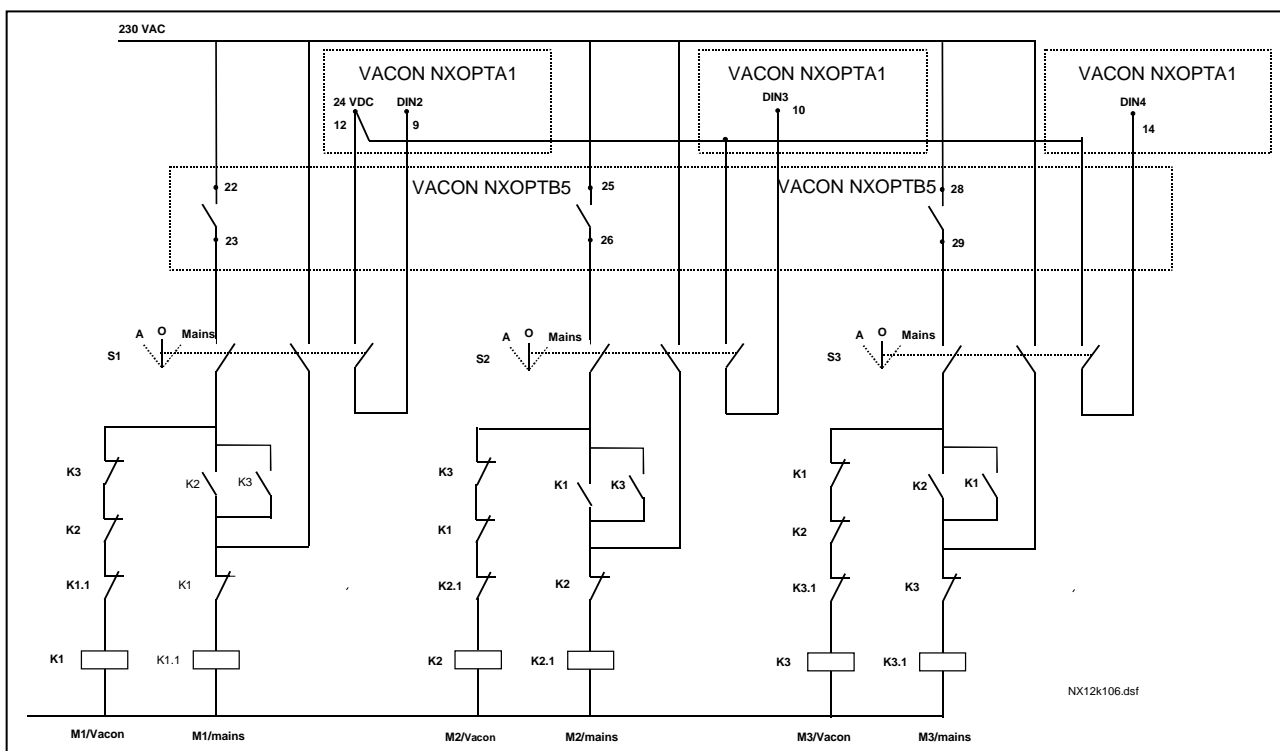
230 VAC

VACON NXOPTA1
24 VDC DIN2
12 9

VACON NXOPTA1
DIN3
10

VACON NXOPTA1
DIN4
14

22
23
VACON NXOPTB5
25
26
VACON NXOPTB5
28
29

A O Mains
S1
A O Mains
S2
A O Mains
S3

K3
K2
K1.1
K1
K2 K3
K1
K1.1

K3
K1
K2.1
K2
K1 K3
K2
K2.1

K1
K2
K3.1
K3
K2 K1
K3
K3.1

NX12k106.dsf

M1/Vacon M1/mains M2/Vacon M2/mains M3/Vacon M3/mains